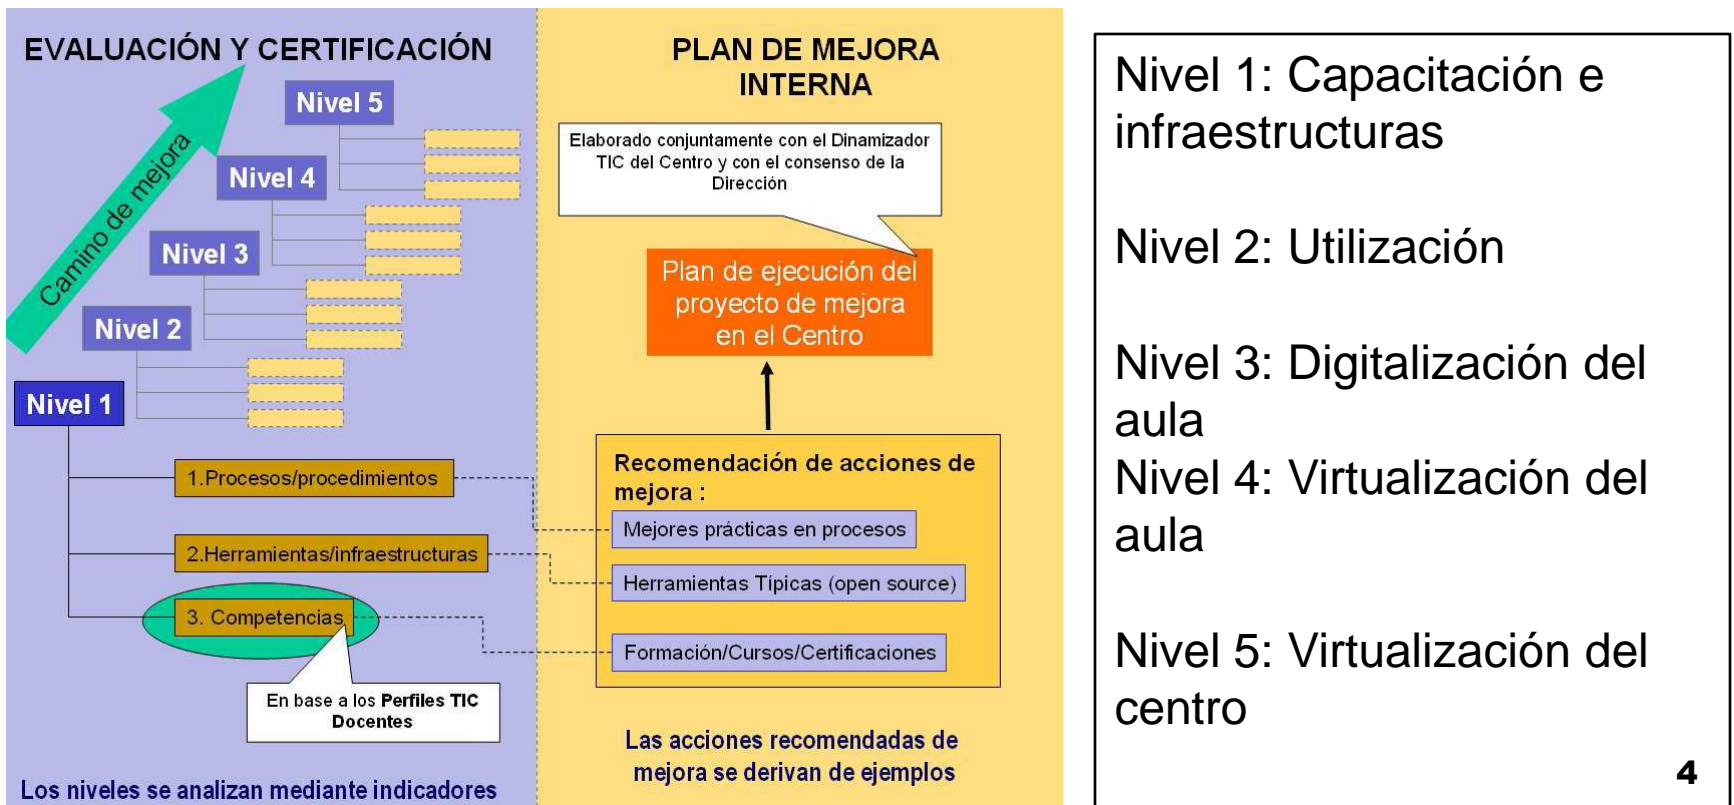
EVALUACIÓN Y CERTIFICACIÓN

Camino de mejora

Nivel 5

Nivel 4

Nivel 3

Nivel 2

Nivel 1

1.Procesos/procedimientos

2.Herramientas/infraestructuras

3. Competencias

En base a los Perfiles TIC Docentes

Los niveles se analizan mediante indicadores

PLAN DE MEJORA INTERNA

Elaborado conjuntamente con el Dinamizador TIC del Centro y con el consenso de la Dirección

Plan de ejecución del proyecto de mejora en el Centro

Recomendación de acciones de mejora :

Mejores prácticas en procesos

Herramientas Típicas (open source)

Formación/Cursos/Certificaciones

Las acciones recomendadas de mejora se derivan de ejemplos

Nivel 1: Capacitación e infraestructuras

Nivel 2: Utilización

Nivel 3: Digitalización del aula
Nivel 4: Virtualización del aula

Nivel 5: Virtualización del centro

4